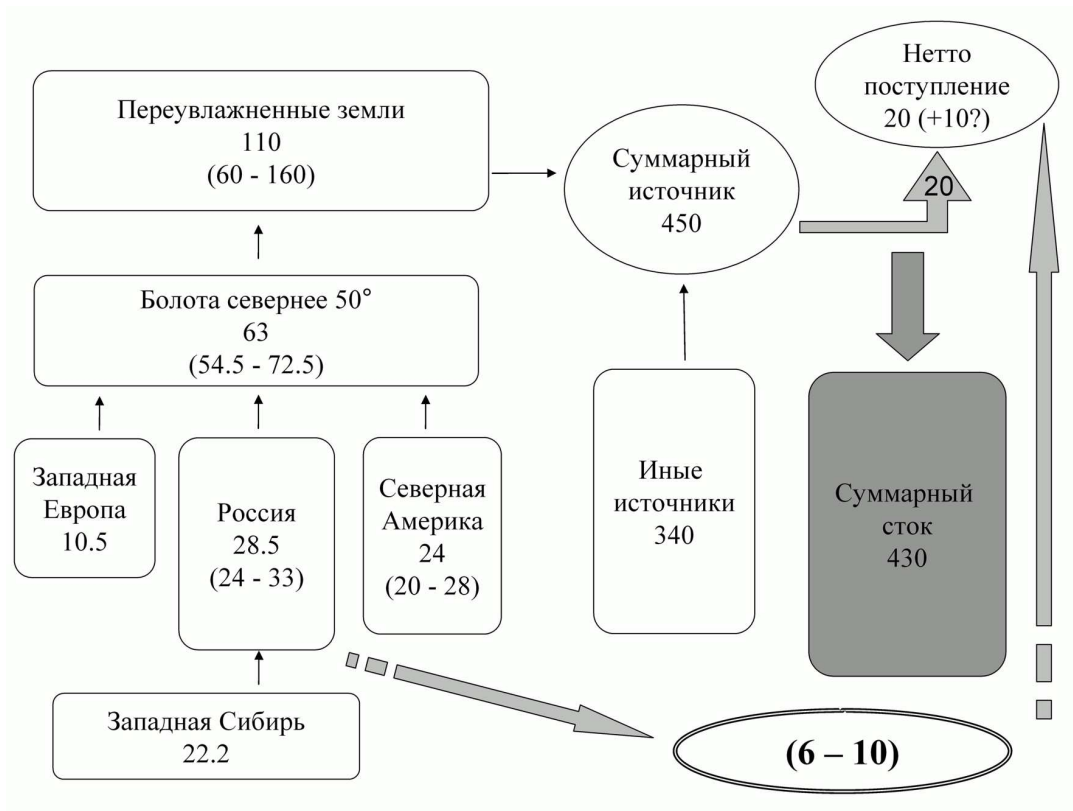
Нетто поступление
20 (+10?)

Переувлажненные земли
110
(60 - 160)

Суммарный источник
450

20

Болота севернее 50°
63
(54.5 - 72.5)

Западная Европа
10.5

Россия
28.5
(24 - 33)

Северная Америка
24
(20 - 28)

Иные источники
340

Суммарный сток
430

Западная Сибирь
22.2

(6 – 10)